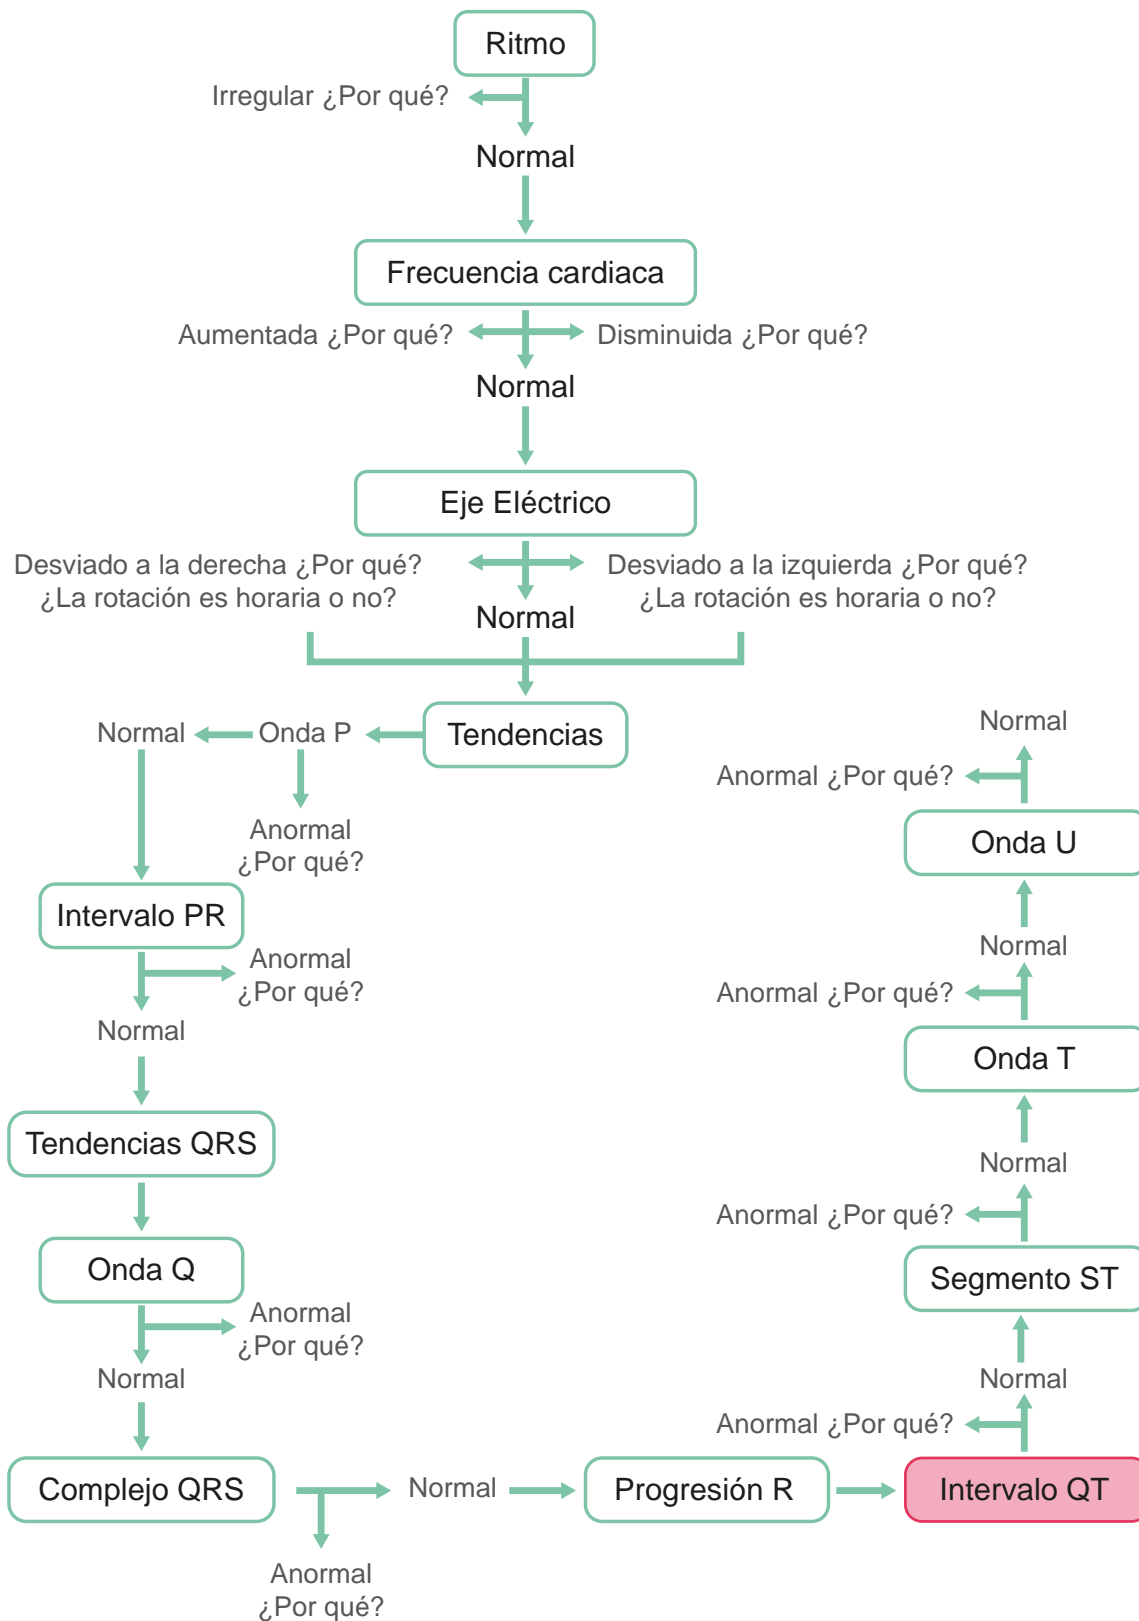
Ritmo

Irregular ¿Por qué?

Normal

Frecuencia cardiaca

Aumentada ¿Por qué?

Disminuida ¿Por qué?

Normal

Eje Eléctrico

Desviado a la derecha ¿Por qué? ¿La rotación es horaria o no?

Desviado a la izquierda ¿Por qué? ¿La rotación es horaria o no?

Normal

Tendencias

Onda P

Normal

Anormal ¿Por qué?

Intervalo PR

Anormal ¿Por qué?

Normal

Tendencias QRS

Onda Q

Anormal ¿Por qué?

Normal

Complejo QRS

Normal

Anormal ¿Por qué?

Progresión R

Intervalo QT

Anormal ¿Por qué?

Normal

Segmento ST

Anormal ¿Por qué?

Normal

Onda T

Anormal ¿Por qué?

Normal

Onda U

Anormal ¿Por qué?

Normal